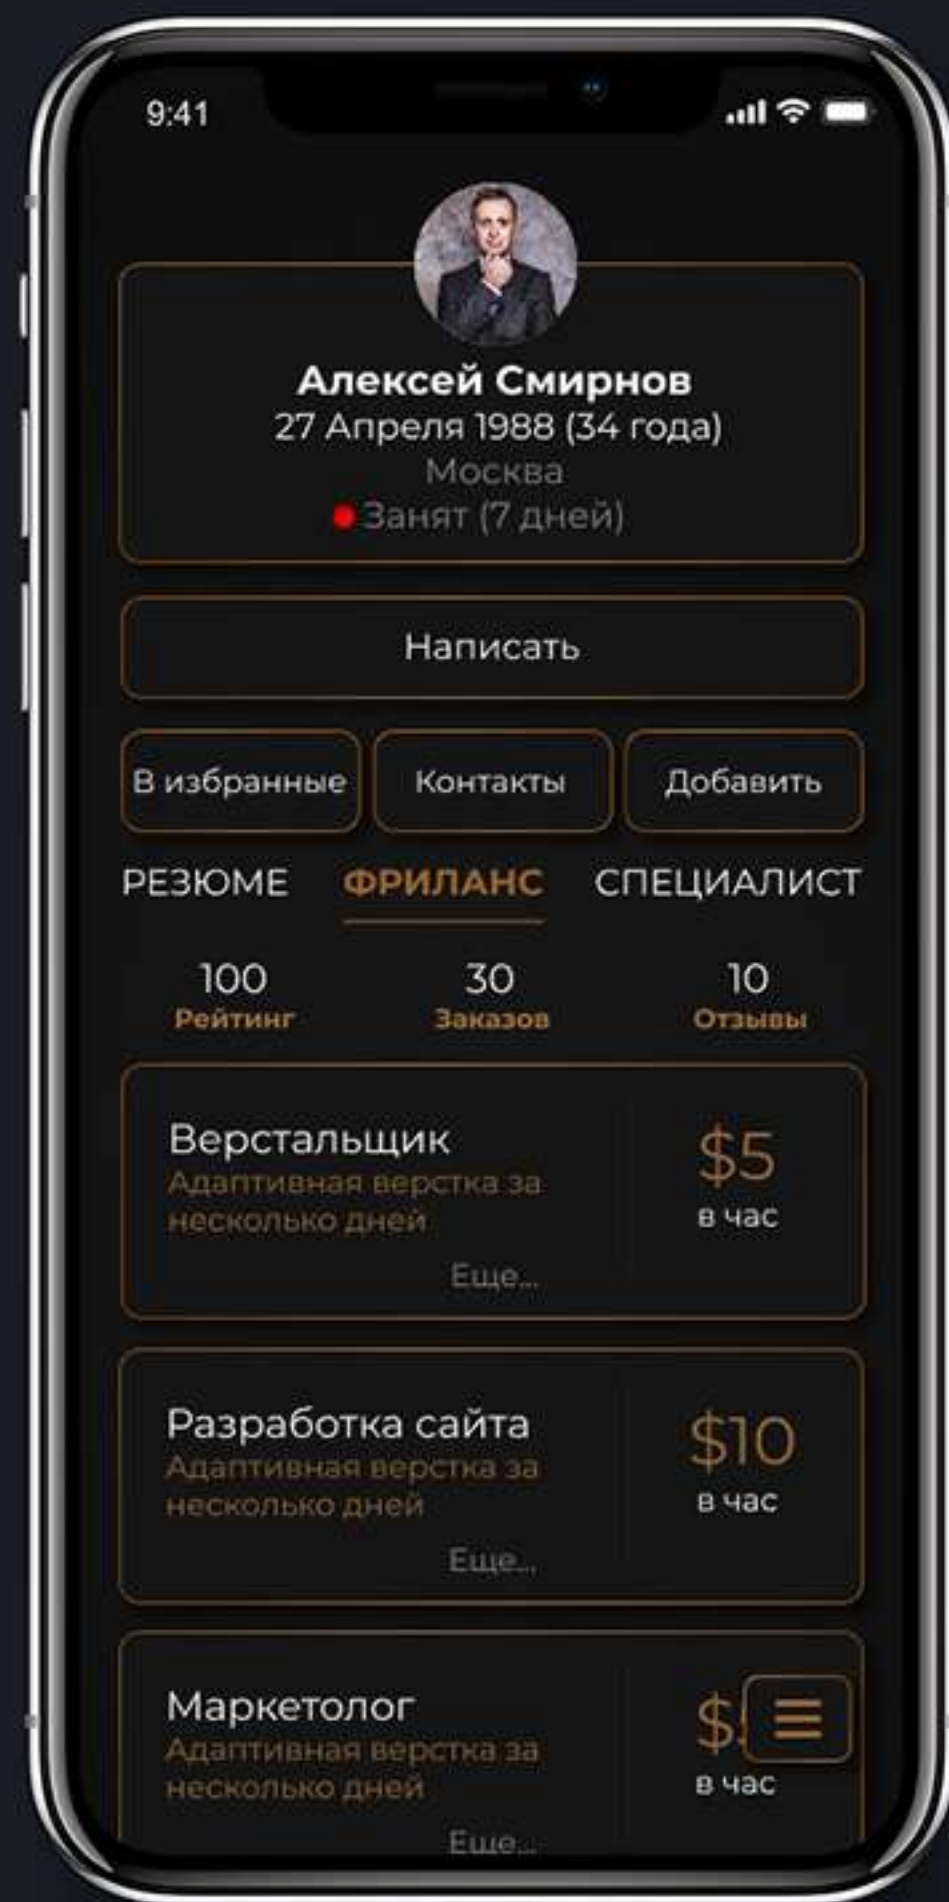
9:41

Алексей Смирнов
27 Апреля 1988 (34 года)
Москва
Занят (7 дней)

Написать

В избранные
Контакты
Добавить

РЕЗЮМЕ
ФРИЛАНС
СПЕЦИАЛИСТ

100
Рейтинг
30
Заказов
10
Отзывы

Верстальщик
Адаптивная верстка за несколько дней
Еще...
$5
в час

Разработка сайта
Адаптивная верстка за несколько дней
Еще...
$10
в час

Маркетолог
Адаптивная верстка за несколько дней
Еще...
$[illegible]
в час